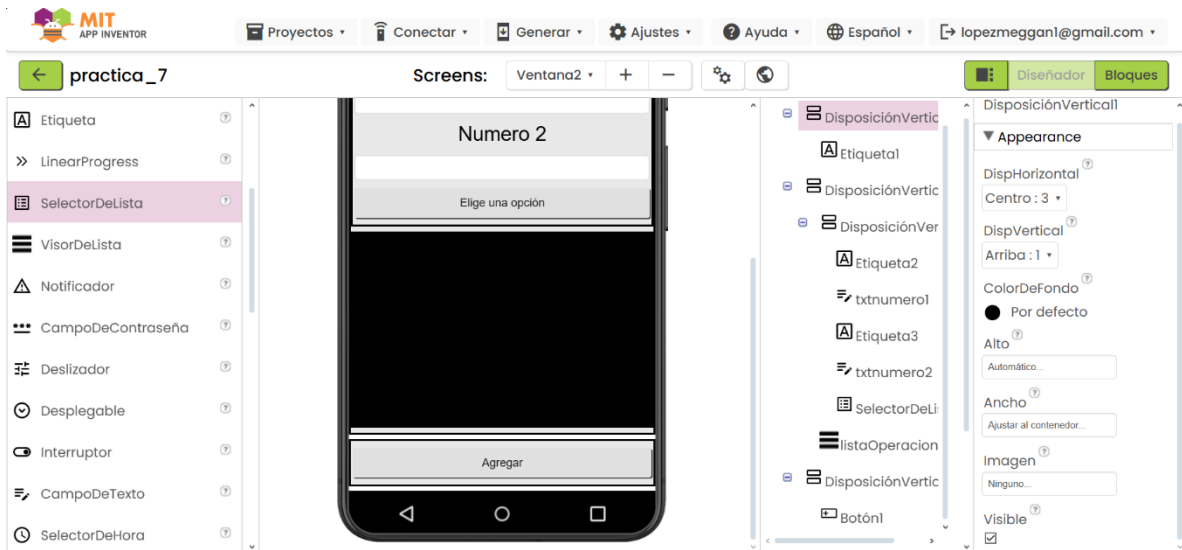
MIT APP INVENTOR

Proyectos ▾ Conectar ▾ Generar ▾ Ajustes ▾ Ayuda ▾ Español ▾ lopezmeggan1@gmail.com ▾

practica_7

Screens: Ventana2 ▾ + −

Diseñador Bloques

Etiqueta
LinearProgress
SelectorDeLista
VisorDeLista
Notificador
CampoDeContraseña
Deslizador
Desplegable
Interruptor
CampoDeTexto
SelectorDeHora

Numero 2
Elige una opción
Agregar

DisposiciónVertic
Etiqueta1
DisposiciónVertic
DisposiciónVer
Etiqueta2
txtnumero1
Etiqueta3
txtnumero2
SelectorDeLi
listaOperacion
DisposiciónVertic
Botón1

DisposiciónVertical1
Appearance
DispHorizontal
Centro : 3 ▾
DispVertical
Arriba : 1 ▾
ColorDeFondo
Por defecto
Alto
Automático...
Ancho
Ajustar al contenedor...
Imagen
Ninguno...
Visible